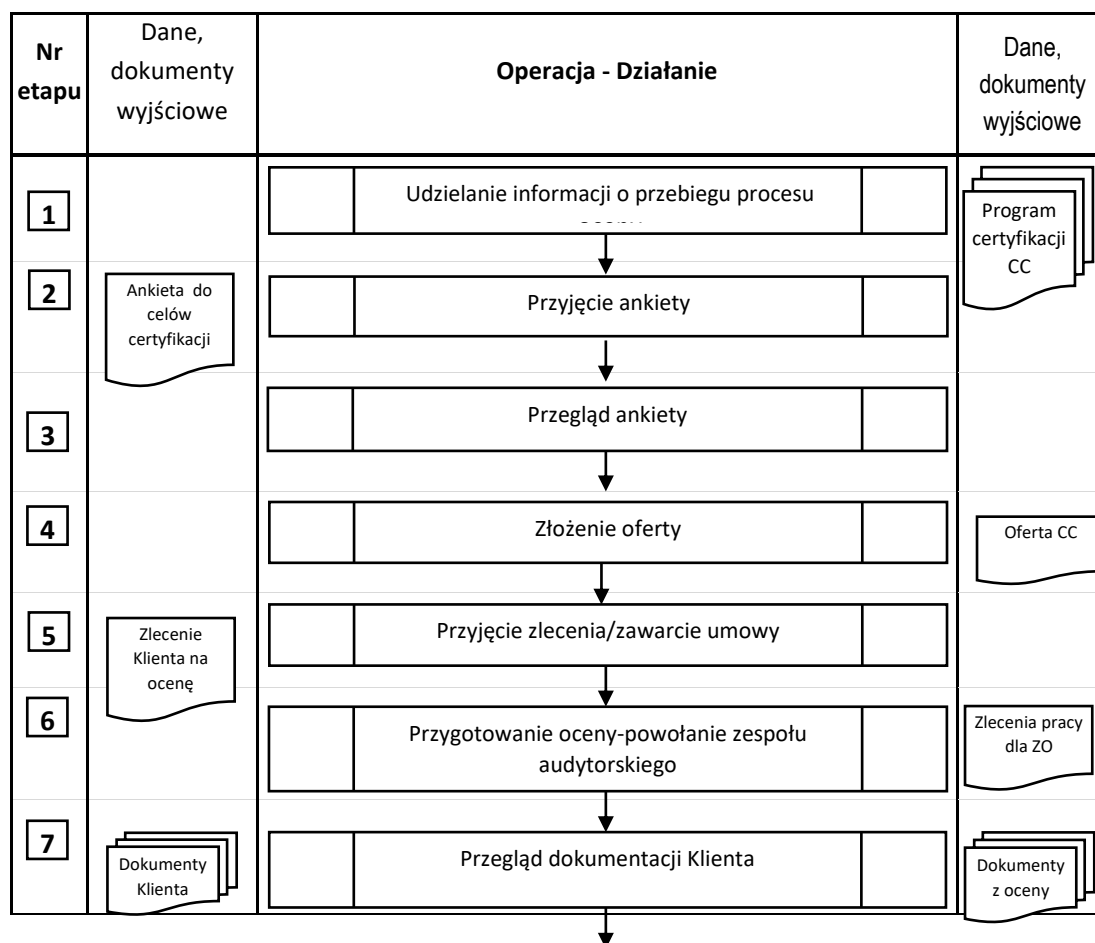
| Nr etapu | Dane, dokumenty wyjściowe | Operacja - Działanie | Dane, dokumenty wyjściowe |
|---|---|---|---|
| 1 | | Udzielanie informacji o przebiegu procesu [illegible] | Program certyfikacji CC |
| 2 | Ankieta do celów certyfikacji | Przyjęcie ankiety | |
| 3 | | Przegląd ankiety | |
| 4 | | Złożenie oferty | Oferta CC |
| 5 | Zlecenie Klienta na ocenę | Przyjęcie zlecenia/zawarcie umowy | |
| 6 | | Przygotowanie oceny-powołanie zespołu audytorskiego | Zlecenia pracy dla ZO |
| 7 | Dokumenty Klienta | Przegląd dokumentacji Klienta | Dokumenty z oceny |